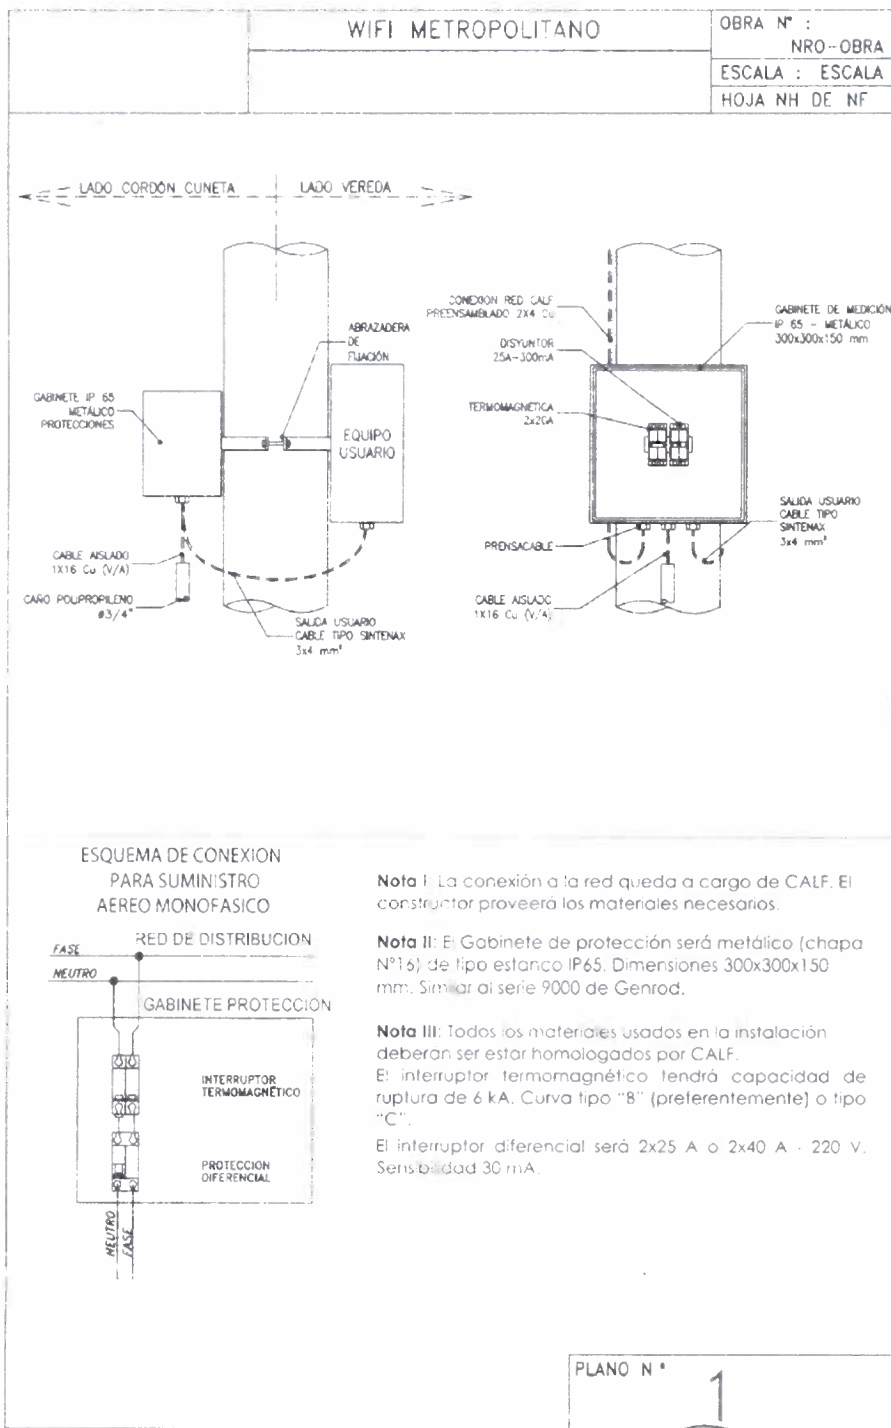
WIFI METROPOLITANO

OBRA N° : NRO-OBRA
ESCALA : ESCALA
HOJA NH DE NF

LADO CORDON CUNETA
LADO VEREDA

ABRAZADERA DE FIJACIÓN

GABINETE IP 65 METÁLICO PROTECCIONES

EQUIPO USUARIO

CABLE AISLADO 1X16 Cu (V/A)

CAÑO POLIPROPILENO ø3/4"

SALIDA USUARIO CABLE TIPO SINTENAX 3x4 mm²

CONEXION RED CALF PREENSAMBLADO 2X4 Cu

DISYUNTOR 25A-300mA

TERMOMAGNETICA 2x20A

GABINETE DE MEDICIÓN IP 65 - METÁLICO 300x300x150 mm

SALIDA USUARIO CABLE TIPO SINTENAX 3x4 mm²

PRENSACABLE

CABLE AISLADO 1X16 Cu (V/A)

ESQUEMA DE CONEXION PARA SUMINISTRO AEREO MONOFASICO

RED DE DISTRIBUCION
FASE
NEUTRO
GABINETE PROTECCION
INTERRUPTOR TERMOMAGNÉTICO
PROTECCION DIFERENCIAL
NEUTRO
FASE

Nota I: La conexión a la red queda a cargo de CALF. El constructor proveerá los materiales necesarios.

Nota II: El Gabinete de protección será metálico (chapa N°16) de tipo estanco IP65. Dimensiones 300x300x150 mm. Similar al serie 9000 de Genrod.

Nota III: Todos los materiales usados en la instalación deberan ser estar homologados por CALF.
El interruptor termomagnético tendrá capacidad de ruptura de 6 kA. Curva tipo "B" (preferentemente) o tipo "C".
El interruptor diferencial será 2x25 A o 2x40 A - 220 V. Sensibilidad 30 mA.

PLANO N° 1